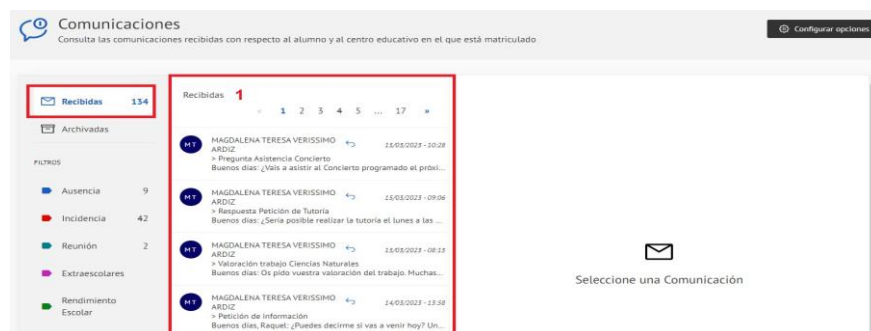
Comunicaciones
Consulta las comunicaciones recibidas con respecto al alumno y al centro educativo en el que está matriculado

Configurar opciones

Recibidas 134
Archivadas

FILTROS

Ausencia 9
Incidencia 42
Reunión 2
Extraescolares
Rendimiento Escolar

Recibidas 1
« 1 2 3 4 5 ... 17 »

MT MAGDALENA TERESA VERISSIMO ARDIZ 15/03/2023 - 10:28
> Pregunta Asistencia Concierto
Buenos días: ¿Vais a asistir al Concierto programado el próxi...

MT MAGDALENA TERESA VERISSIMO ARDIZ 15/03/2023 - 09:06
> Respuesta Petición de Tutoría
Buenos días: ¿Sería posible realizar la tutoría el lunes a las ...

MT MAGDALENA TERESA VERISSIMO ARDIZ 15/03/2023 - 08:15
> Valoración trabajo Ciencias Naturales
Buenos días: Os pido vuestra valoración del trabajo. Muchas...

MT MAGDALENA TERESA VERISSIMO ARDIZ 14/03/2023 - 13:58
> Petición de información
Buenos días, Raquel: ¿Puedes decirme si vas a venir hoy? Un...

Seleccione una Comunicación